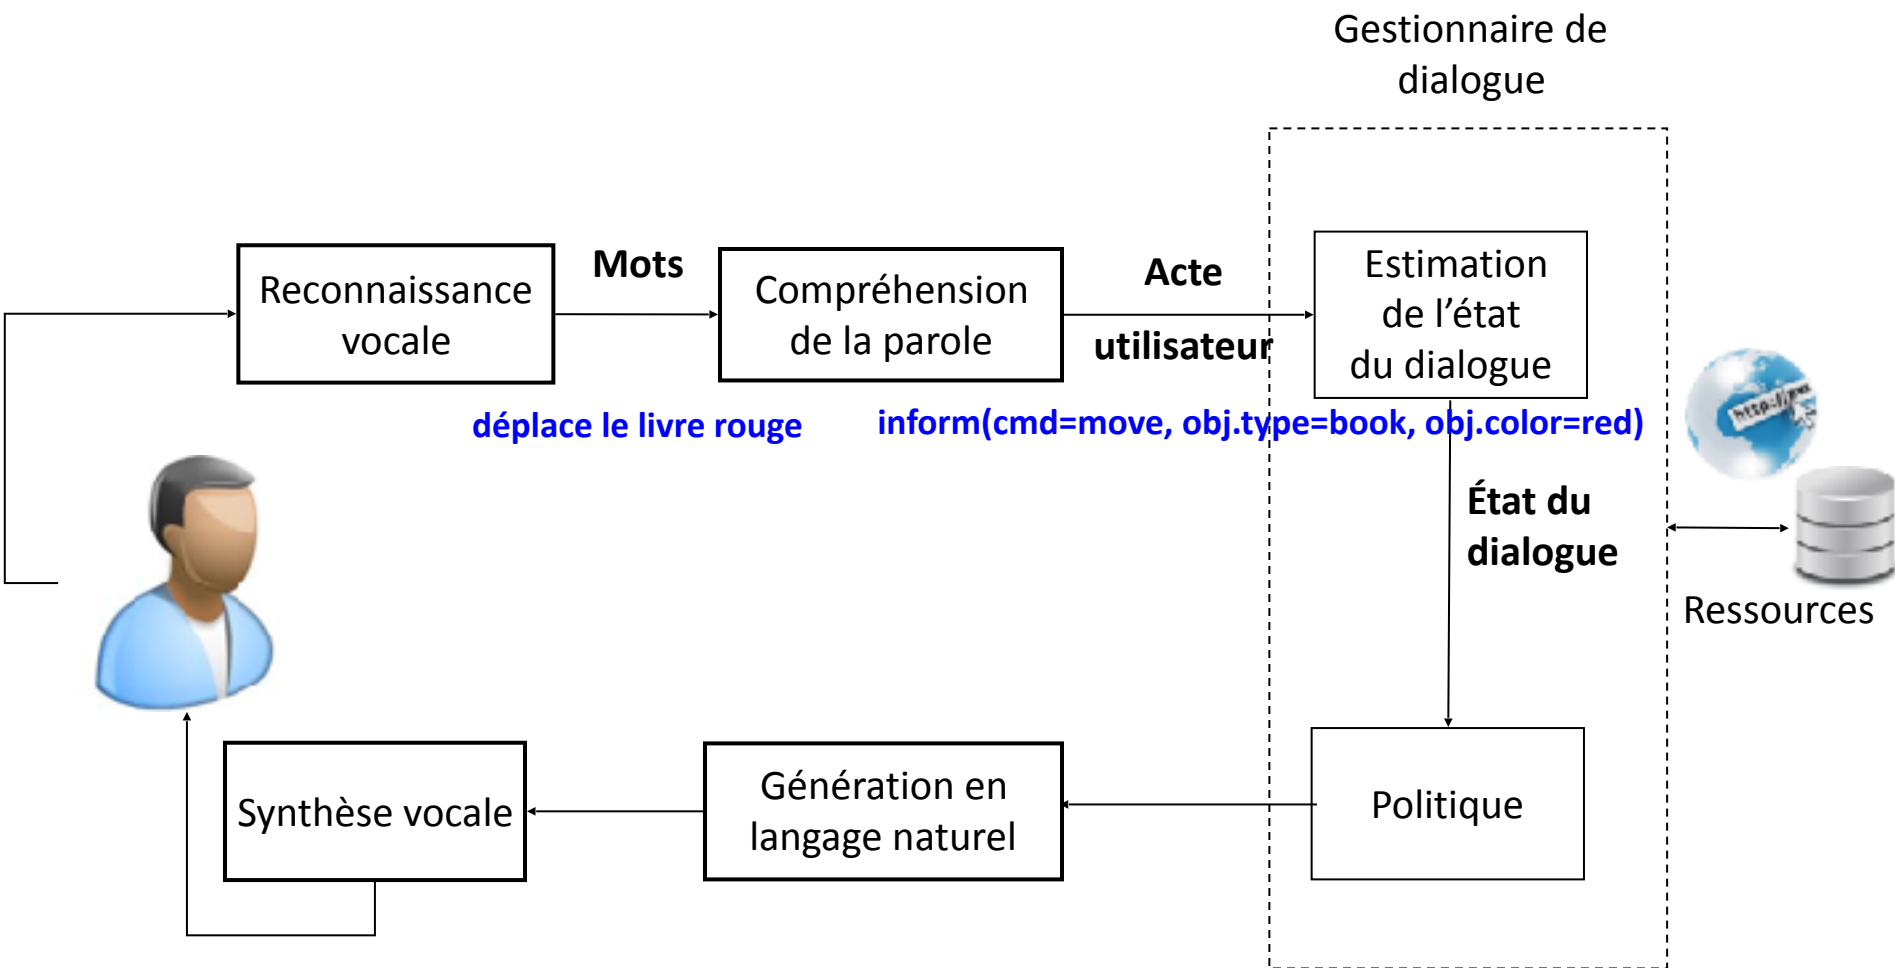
Gestionnaire de dialogue

Reconnaissance vocale

Mots

Compréhension de la parole

Acte utilisateur

Estimation de l'état du dialogue

déplace le livre rouge

inform(cmd=move, obj.type=book, obj.color=red)

État du dialogue

http://www

Ressources

Synthèse vocale

Génération en langage naturel

Politique